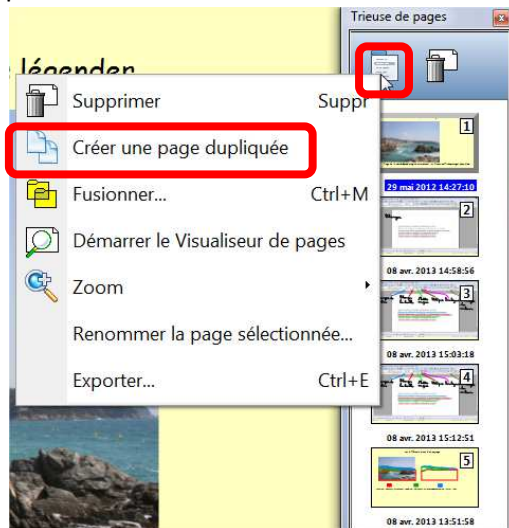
légender

Trieuse de pages

Supprimer Suppr
Créer une page dupliquée
Fusionner... Ctrl+M
Démarrer le Visualiseur de pages
Zoom
Renommer la page sélectionnée...
Exporter... Ctrl+E

1
29 mai 2012 14:27:10
2
08 avr. 2013 14:58:56
3
08 avr. 2013 15:03:18
4
08 avr. 2013 15:12:51
5
08 avr. 2013 13:51:58